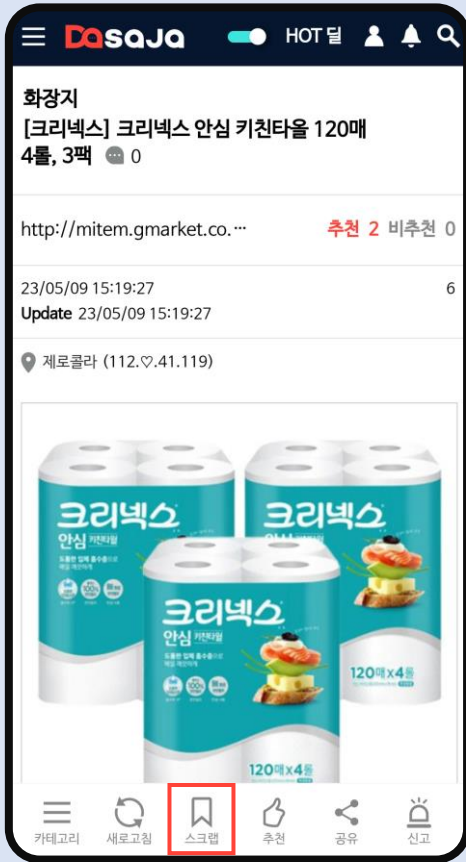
Dasaja HOT 딜

화장지
[크리넥스] 크리넥스 안심 키친타올 120매 4롤, 3팩 0

http://mitem.gmarket.co.… 추천 2 비추천 0

23/05/09 15:19:27 6
Update 23/05/09 15:19:27

제로콜라 (112.♡.41.119)

크리넥스 안심 키친타월
크리넥스 안심 키친타월
120매 X 4롤
크리넥스 안심 키친타월
120매 X 4롤

카테고리 새로고침 스크랩 추천 공유 신고